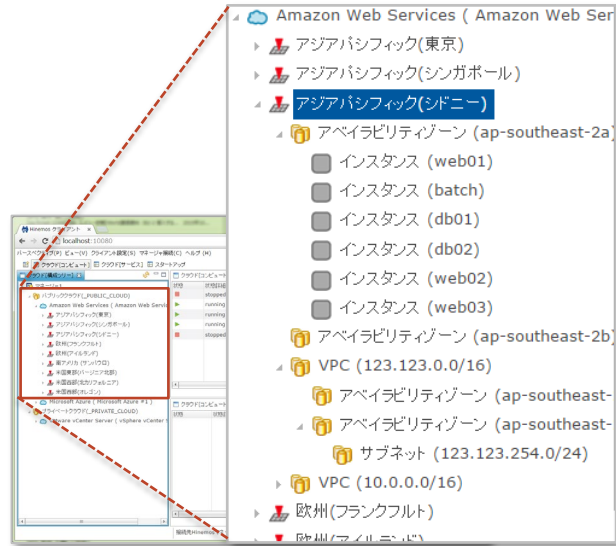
Amazon Web Services ( Amazon Web Ser

アジアパシフィック(東京)

アジアパシフィック(シンガポール)

アジアパシフィック(シドニー)

アベイラビリティゾーン (ap-southeast-2a)

インスタンス (web01)

インスタンス (batch)

インスタンス (db01)

インスタンス (db02)

インスタンス (web02)

インスタンス (web03)

アベイラビリティゾーン (ap-southeast-2b)

VPC (123.123.0.0/16)

アベイラビリティゾーン (ap-southeast-

アベイラビリティゾーン (ap-southeast-

サブネット (123.123.254.0/24)

VPC (10.0.0.0/16)

欧州(フランクフルト)

欧州(アイルランド)

Hinemos クライアント

localhost:10080

パースペクティブ(P) ビュー(V) クライアント設定(S) マネージャ接続(C) ヘルプ(H)

クラウド[コンピュート] クラウド[サービス] スタートアップ

クラウド構成ツリー

クラウド[コンピュート]

マネージャ1

パブリッククラウド(_PUBLIC_CLOUD)

Amazon Web Services ( Amazon Web Servic

アジアパシフィック(東京)

アジアパシフィック(シンガポール)

アジアパシフィック(シドニー)

欧州(フランクフルト)

欧州(アイルランド)

南アメリカ(サンパウロ)

米国東部(バージニア北部)

米国西部(北カリフォルニア)

米国西部(オレゴン)

Microsoft Azure ( Microsoft Azure #1 )

プライベートクラウド(_PRIVATE_CLOUD)

VMware vCenter Server ( vSphere vCenter

状態

stopped

running

running

running

stopped

クラウド[コンピュート]

接続先Hinemos